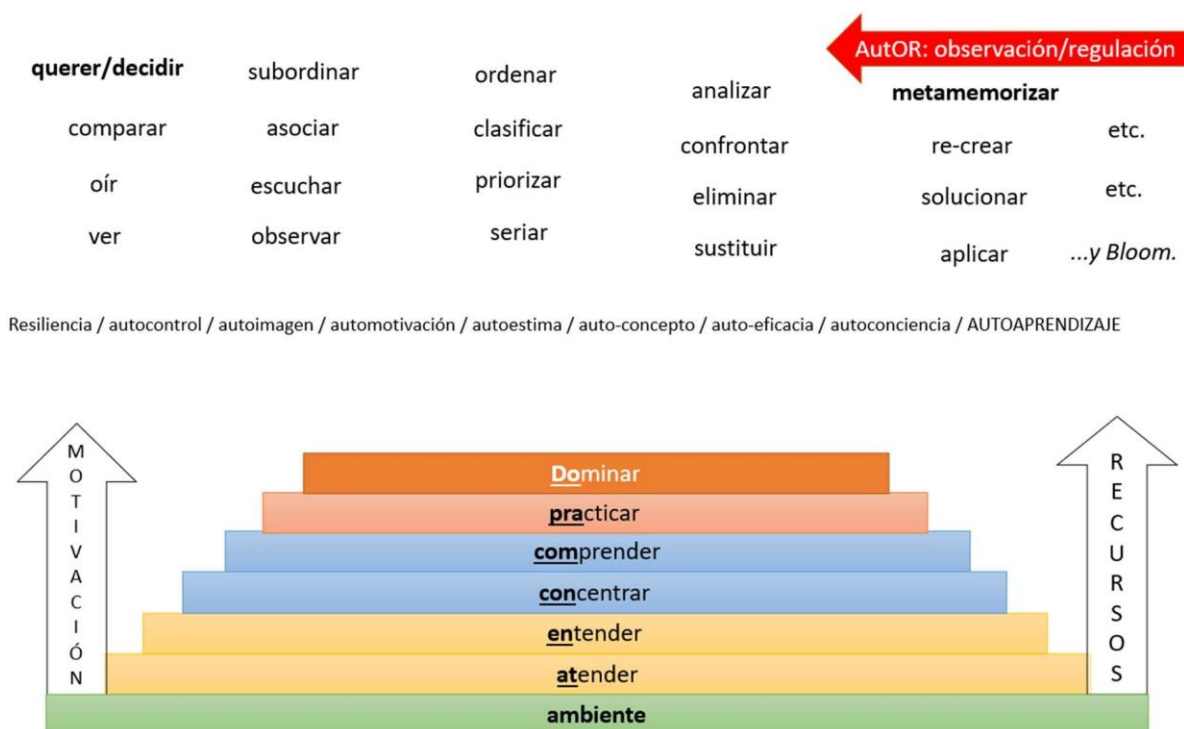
AutOR: observación/regulación

querer/decidir subordinar ordenar analizar metamemorizar

comparar asociar clasificar confrontar re-crear etc.

oír escuchar priorizar eliminar solucionar etc.

ver observar seriar sustituir aplicar ...y Bloom.

Resiliencia / autocontrol / autoimagen / automotivación / autoestima / auto-concepto / auto-eficacia / autoconciencia / AUTOAPRENDIZAJE

MOTIVACIÓN

Dominar
practicar
comprender
concentrar
entender
atender
ambiente

RECURSOS